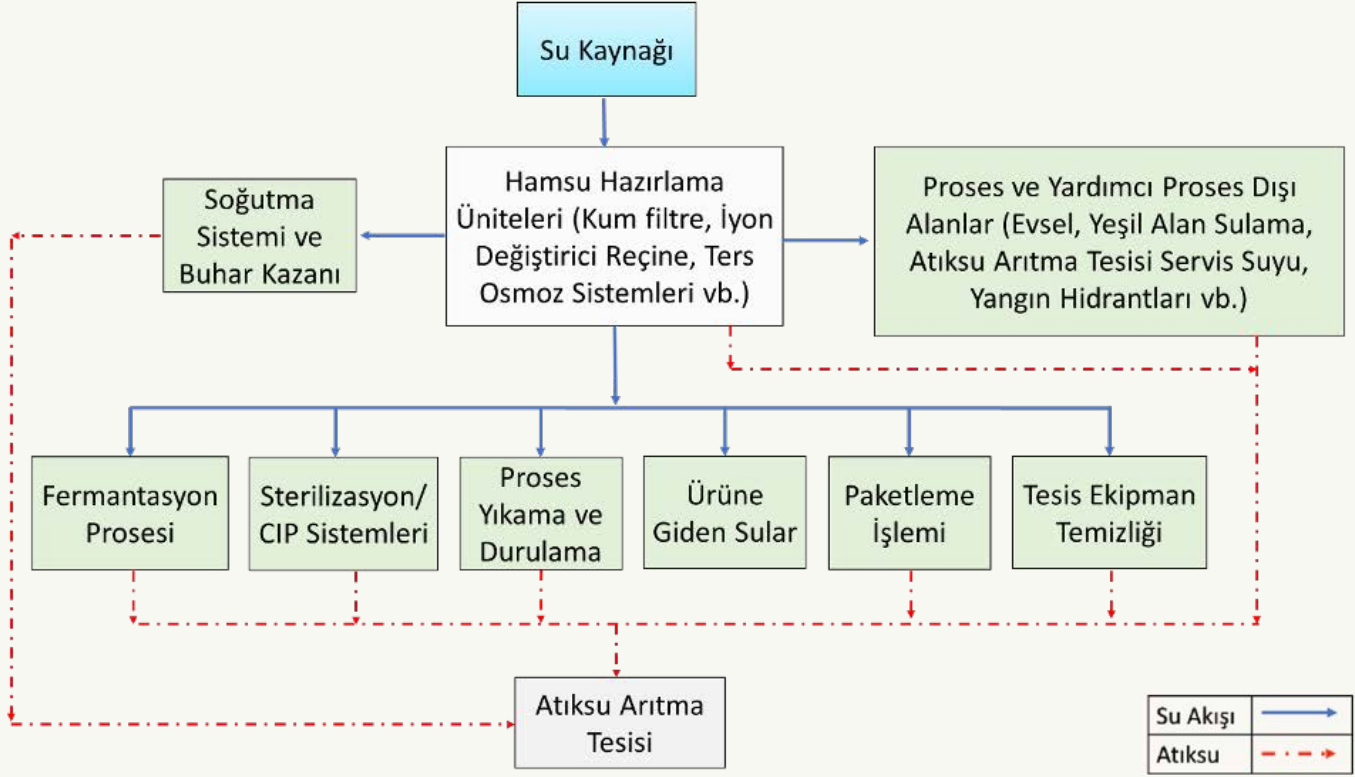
Su Kaynağı

Soğutma Sistemi ve Buhar Kazanı

Hamsu Hazırlama Üniteleri (Kum filtre, İyon Değiştirici Reçine, Ters Osmoz Sistemleri vb.)

Proses ve Yardımcı Proses Dışı Alanlar (Evsel, Yeşil Alan Sulama, Atıksu Arıtma Tesisi Servis Suyu, Yangın Hidrantları vb.)

Fermantasyon Prosesi

Sterilizasyon/ CIP Sistemleri

Proses Yıkama ve Durulama

Ürüne Giden Sular

Paketleme İşlemi

Tesis Ekipman Temizliği

Atıksu Arıtma Tesisi

| Su Akışı | |
|---|---|
| Atıksu | |